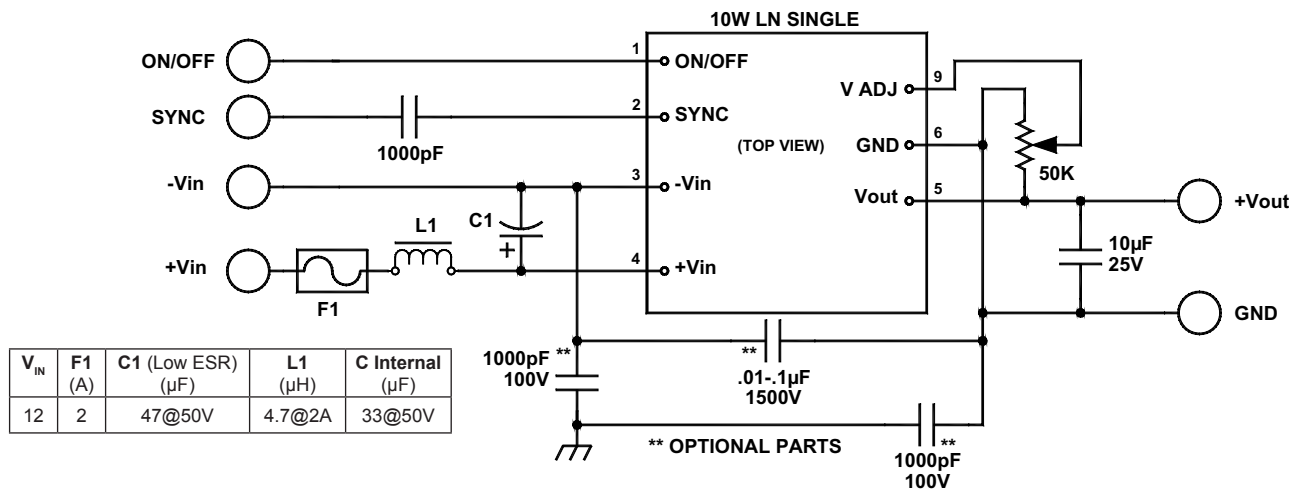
10W LN SINGLE

ON/OFF
SYNC
-Vin
+Vin

1 ON/OFF
2 SYNC
3 -Vin
4 +Vin

1000pF
L1
C1
+
F1

(TOP VIEW)

V ADJ 9
GND 6
Vout 5

50K
+Vout
10µF
25V
GND

1000pF **
100V

**
.01-.1µF
1500V

** OPTIONAL PARTS

**
1000pF
100V

| $V_{IN}$ | F1 (A) | C1 (Low ESR) (µF) | L1 (µH) | C Internal (µF) |
|---|---|---|---|---|
| 12 | 2 | 47@50V | 4.7@2A | 33@50V |